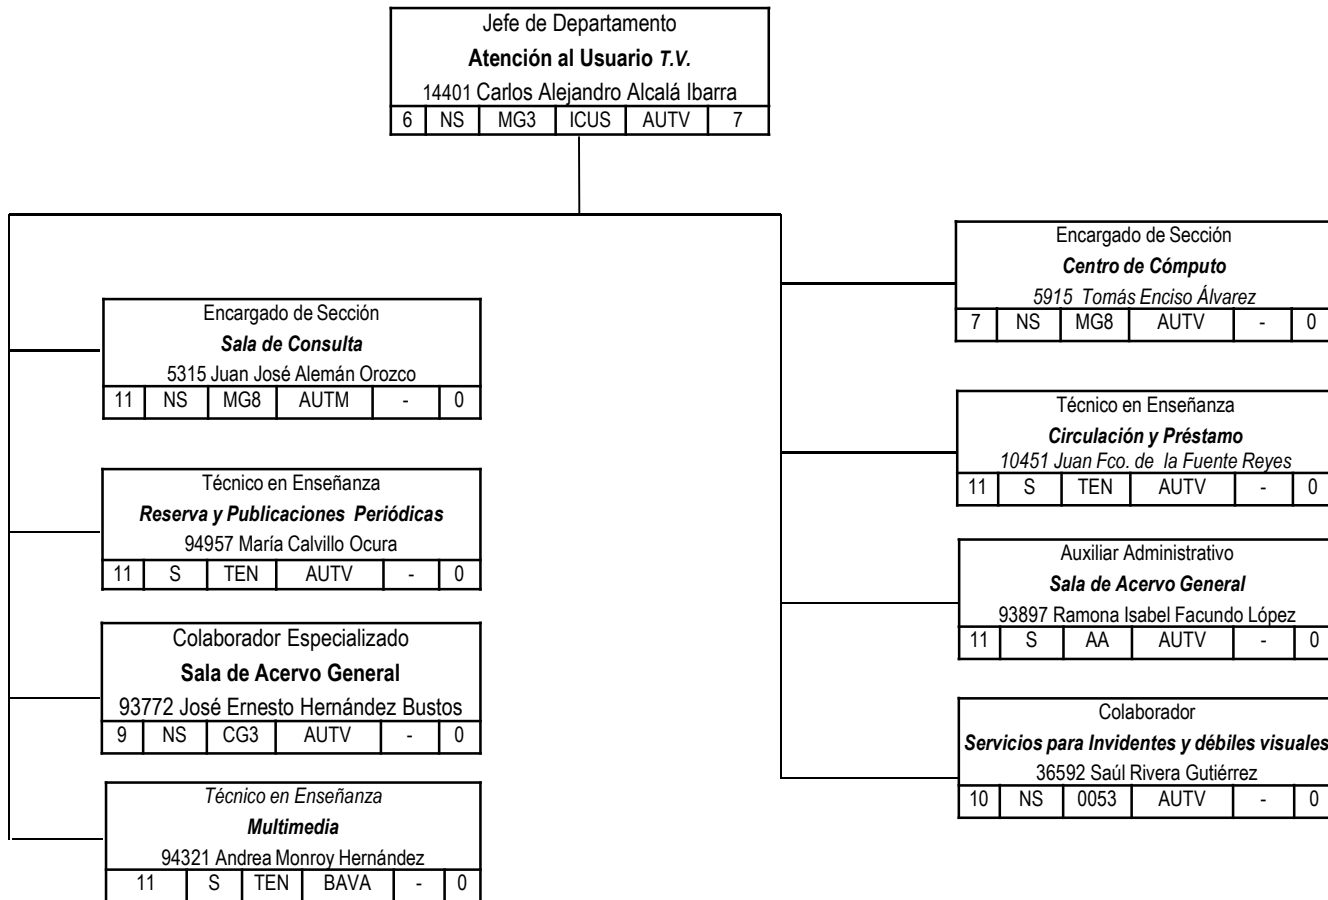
Jefe de Departamento
**Atención al Usuario** *T.V.*
14401 Carlos Alejandro Alcalá Ibarra

| 6 | NS | MG3 | ICUS | AUTV | 7 |
|---|---|---|---|---|---|

Encargado de Sección
*Sala de Consulta*
5315 Juan José Alemán Orozco

| 11 | NS | MG8 | AUTM | - | 0 |
|---|---|---|---|---|---|

Técnico en Enseñanza
*Reserva y Publicaciones Periódicas*
94957 María Calvillo Ocura

| 11 | S | TEN | AUTV | - | 0 |
|---|---|---|---|---|---|

Colaborador Especializado
**Sala de Acervo General**
93772 José Ernesto Hernández Bustos

| 9 | NS | CG3 | AUTV | - | 0 |
|---|---|---|---|---|---|

*Técnico en Enseñanza*
*Multimedia*
94321 Andrea Monroy Hernández

| 11 | S | TEN | BAVA | - | 0 |
|---|---|---|---|---|---|

Encargado de Sección
*Centro de Cómputo*
*5915 Tomás Enciso Álvarez*

| 7 | NS | MG8 | AUTV | - | 0 |
|---|---|---|---|---|---|

Técnico en Enseñanza
*Circulación y Préstamo*
*10451 Juan Fco. de la Fuente Reyes*

| 11 | S | TEN | AUTV | - | 0 |
|---|---|---|---|---|---|

Auxiliar Administrativo
*Sala de Acervo General*
93897 Ramona Isabel Facundo López

| 11 | S | AA | AUTV | - | 0 |
|---|---|---|---|---|---|

Colaborador
*Servicios para Invidentes y débiles visuales*
36592 Saúl Rivera Gutiérrez

| 10 | NS | 0053 | AUTV | - | 0 |
|---|---|---|---|---|---|